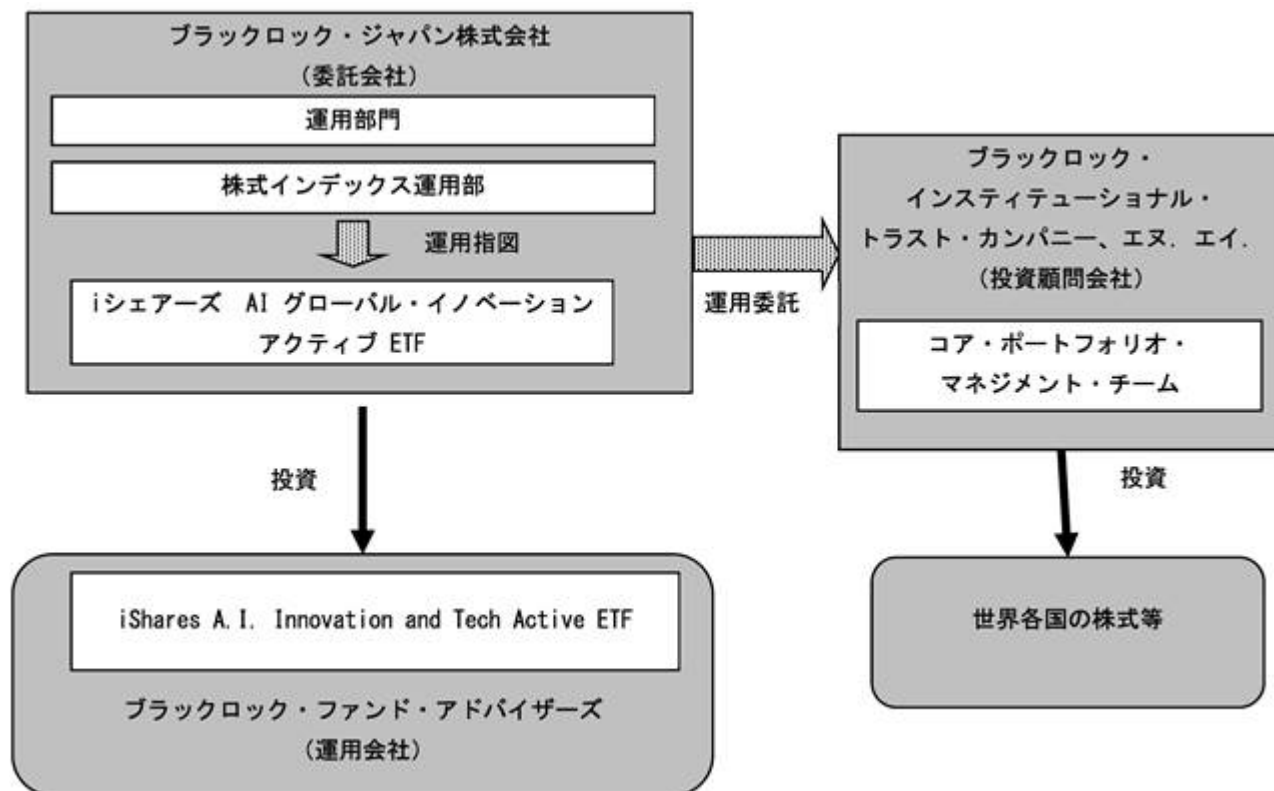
ブラックロック・ジャパン株式会社
（委託会社）

運用部門

株式インデックス運用部

運用指図

iシェアーズ AI グローバル・イノベーション アクティブ ETF

運用委託

ブラックロック・インスティテューショナル・トラスト・カンパニー、エヌ．エイ．
（投資顧問会社）

コア・ポートフォリオ・マネジメント・チーム

投資

投資

iShares A.I. Innovation and Tech Active ETF

ブラックロック・ファンド・アドバイザーズ
（運用会社）

世界各国の株式等